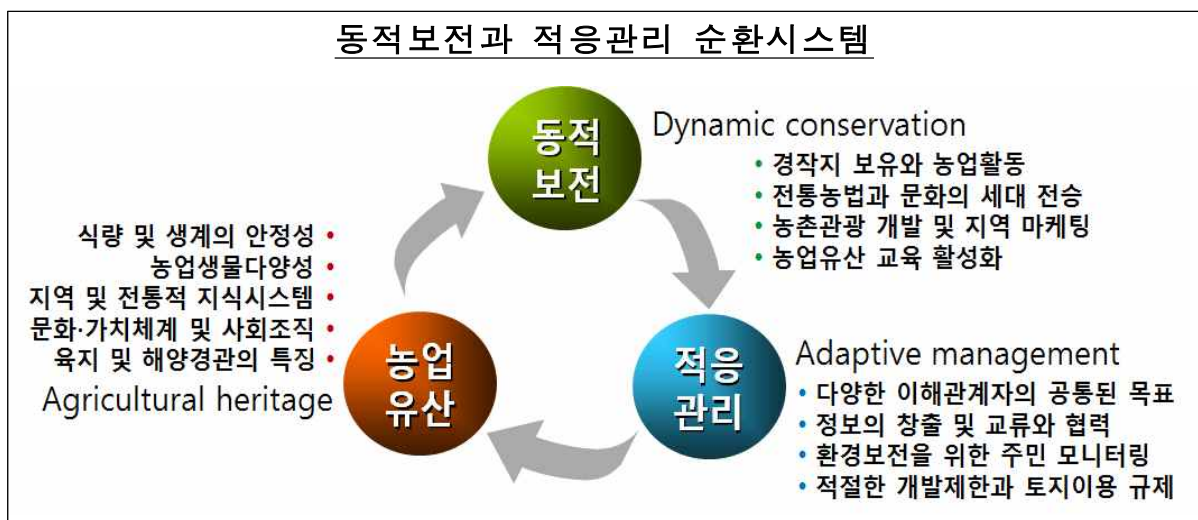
동적보전과 적응관리 순환시스템

동적 보전

Dynamic conservation

- 경작지 보유와 농업활동
- 전통농법과 문화의 세대 전승
- 농촌관광 개발 및 지역 마케팅
- 농업유산 교육 활성화

식량 및 생계의 안정성 •
농업생물다양성 •
지역 및 전통적 지식시스템 •
문화·가치체계 및 사회조직 •
육지 및 해양경관의 특징 •

Agricultural heritage

농업 유산

적응 관리

Adaptive management

- 다양한 이해관계자의 공통된 목표
- 정보의 창출 및 교류와 협력
- 환경보전을 위한 주민 모니터링
- 적절한 개발제한과 토지이용 규제